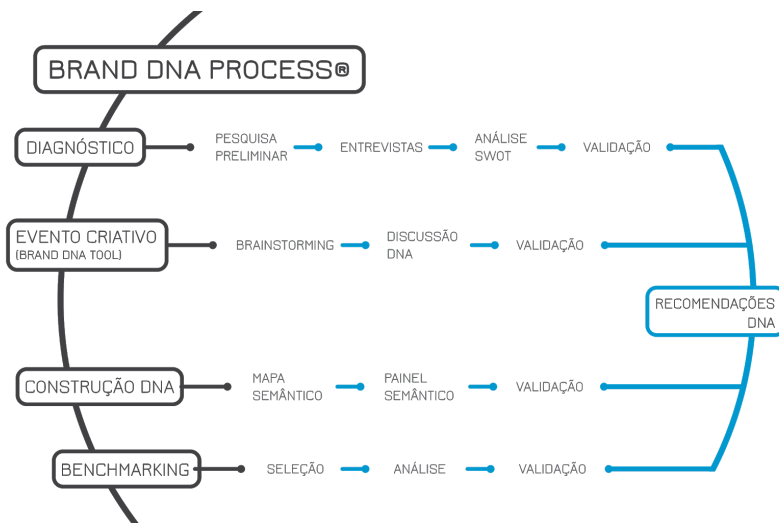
BRAND DNA PROCESS®

DIAGNÓSTICO
PESQUISA PRELIMINAR
ENTREVISTAS
ANÁLISE SWOT
VALIDAÇÃO

EVENTO CRIATIVO (BRAND DNA TOOL)
BRAINSTORMING
DISCUSSÃO DNA
VALIDAÇÃO

RECOMENDAÇÕES DNA

CONSTRUÇÃO DNA
MAPA SEMÂNTICO
PAINEL SEMÂNTICO
VALIDAÇÃO

BENCHMARKING
SELEÇÃO
ANÁLISE
VALIDAÇÃO